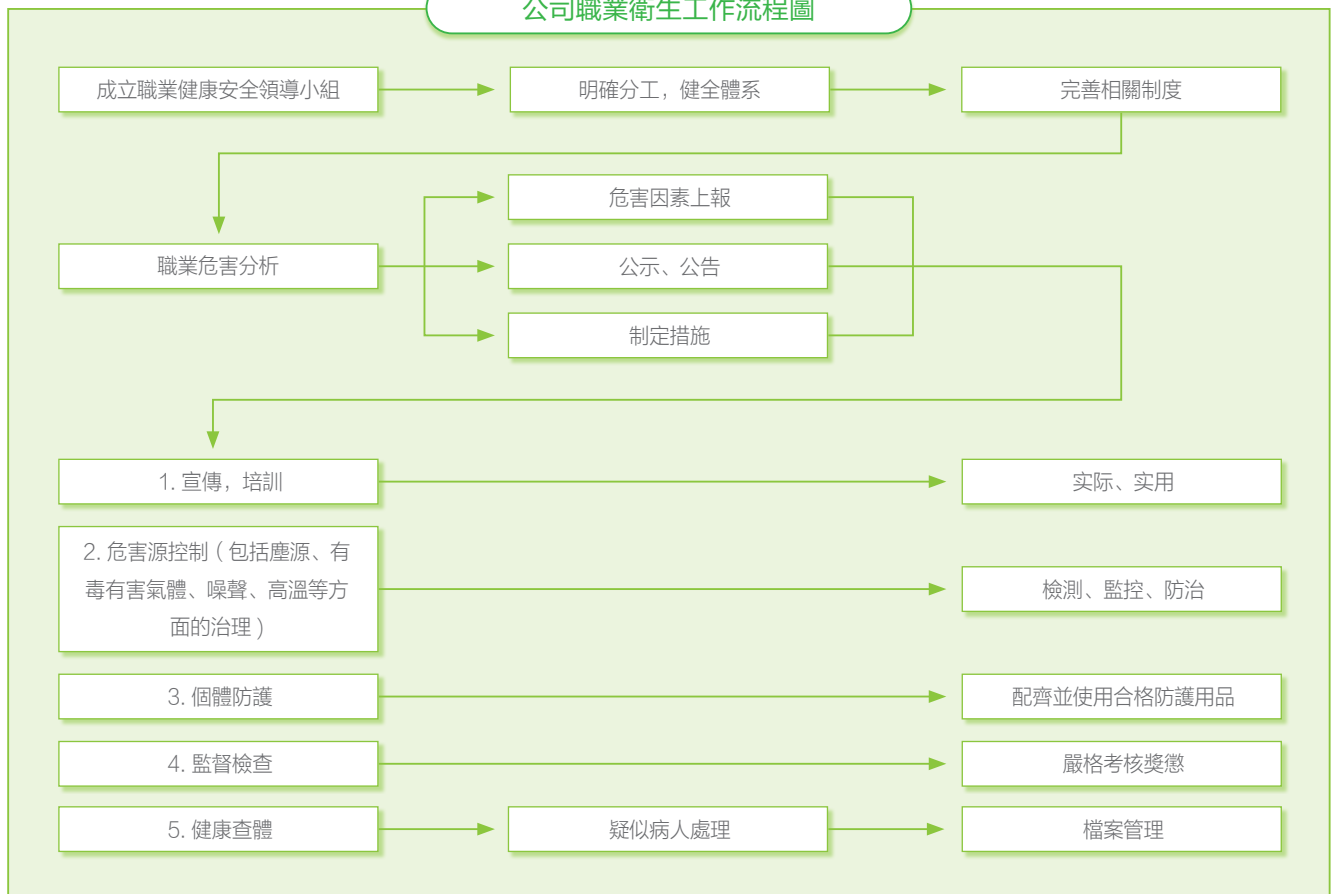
公司職業衛生工作流程圖

成立職業健康安全領導小組

明確分工，健全體系

完善相關制度

職業危害分析

危害因素上報

公示、公告

制定措施

1. 宣傳，培訓

实际、实用

2. 危害源控制（包括塵源、有毒有害氣體、噪聲、高溫等方面的治理）

檢測、監控、防治

3. 個體防護

配齊並使用合格防護用品

4. 監督檢查

嚴格考核獎懲

5. 健康查體

疑似病人處理

檔案管理